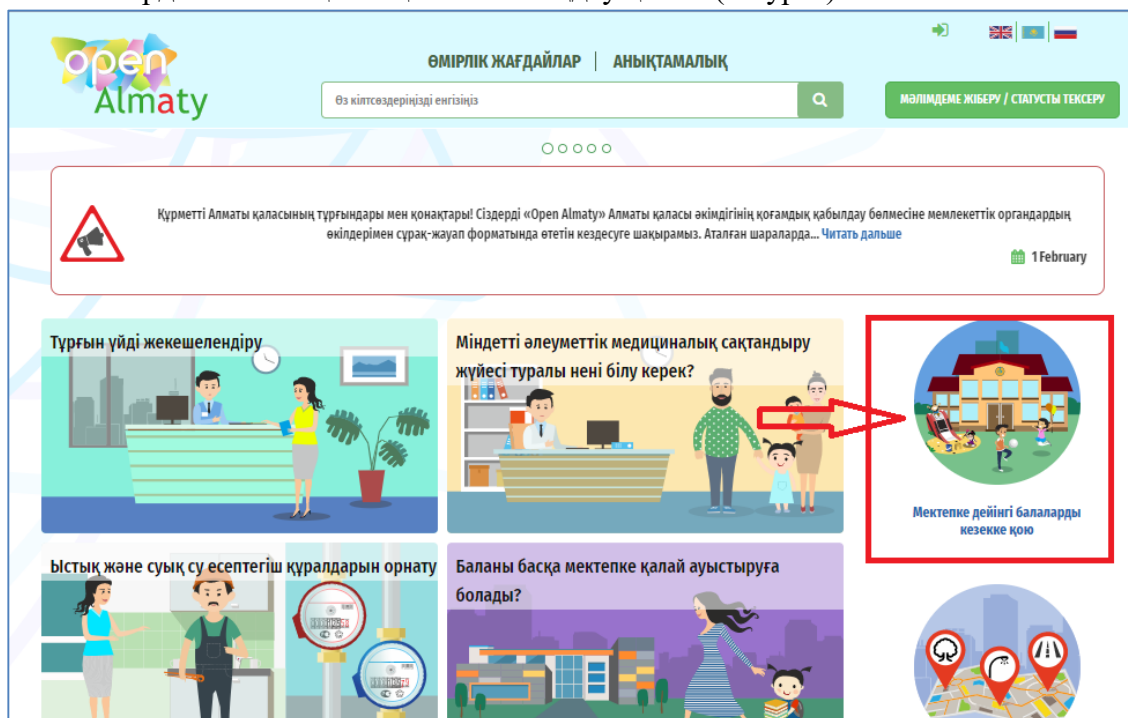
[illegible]

open Almaty

ӨМІРЛІК ЖАҒДАЙЛАР | АНЫҚТАМАЛЫҚ

Өз кілтсөздеріңізді енгізіңіз

МӘЛІМДЕМЕ ЖІБЕРУ / СТАТУСТЫ ТЕКСЕРУ

Құрметті Алматы қаласының тұрғындары мен қонақтары! Сіздерді «Open Almaty» Алматы қаласы әкімдігінің қоғамдық қабылдау бөлмесіне мемлекеттік органдардың өкілдерімен сұрақ-жауап форматында өтетін кездесуге шақырамыз. Аталған шараларда... Читать дальше

1 February

Тұрғын үйді жекешелендіру

Міндетті әлеуметтік медициналық сақтандыру жүйесі туралы нені білу керек?

Мектепке дейінгі балаларды кезекке қою

Ыстық және суық су есептегіш құралдарын орнату

Баланы басқа мектепке қалай ауыстыруға болады?